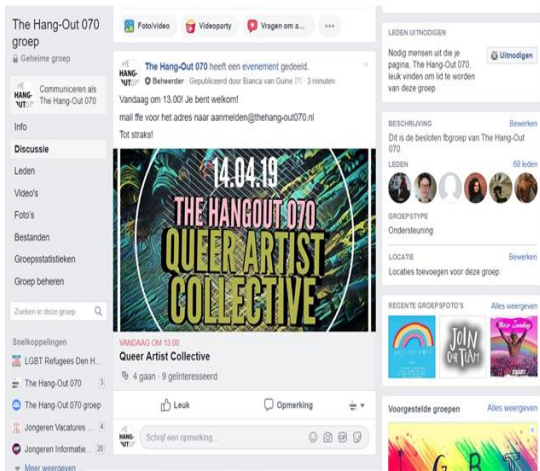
The Hang-Out 070 groep

Geheime groep

Communiceren als The Hang-Out 070

Info

Discussie

Leden

Video's

Foto's

Bestanden

Groepsstatistieken

Groep beheren

Zoeken in deze groep

Snelkoppelingen

LGBT Refugees Den H...

The Hang-Out 070 3

The Hang-Out 070 groep

Jongeren Vacatures ... 4

Jongeren Informatie... 20

Meer weergeven

Foto/video

Videoparty

Vragen om a...

The Hang-Out 070 heeft een evenement gedeeld.

Beheerder · Gepubliceerd door Bianca van Guine · 3 minuten

Vandaag om 13.00! Je bent welkom!

mail ff voor het adres naar aanmelden@thehang-out070.nl

Tot straks!

14.04.19

THE HANGOUT 070

QUEER ARTIST COLLECTIVE

VANDAAG OM 13:00

Queer Artist Collective

4 gaan · 9 geïnteresseerd

Leuk

Opmerking

Schrijf een opmerking...

LEDEN UITNODIGEN

Nodig mensen uit die je pagina, The Hang-Out 070, leuk vinden om lid te worden van deze groep.

Uitnodigen

BESCHRIJVING

Bewerken

Dit is de besloten fbgroep van The Hang-Out 070.

LEDEN

68 leden

GROEPSTYPE

Ondersteuning

LOCATIE

Bewerken

Locaties toevoegen voor deze groep

RECENTE GROEPSFOTO'S

Alles weergeven

JOIN OUR TEAM

Voorgestelde groepen

Alles weergeven